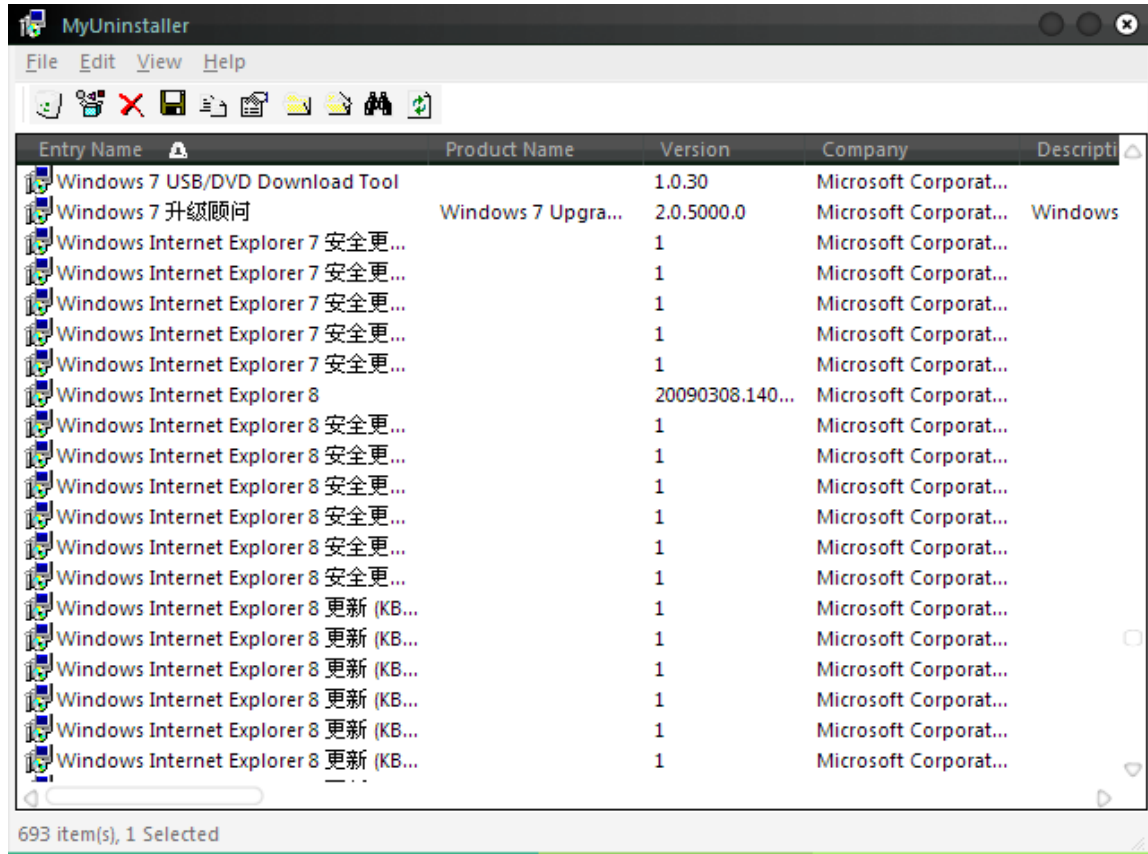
MyUninstaller

File Edit View Help

| Entry Name | Product Name | Version | Company | Descripti |
|---|---|---|---|---|
| Windows 7 USB/DVD Download Tool | | 1.0.30 | Microsoft Corporat... | |
| Windows 7 升级顾问 | Windows 7 Upgra... | 2.0.5000.0 | Microsoft Corporat... | Windows |
| Windows Internet Explorer 7 安全更... | | 1 | Microsoft Corporat... | |
| Windows Internet Explorer 7 安全更... | | 1 | Microsoft Corporat... | |
| Windows Internet Explorer 7 安全更... | | 1 | Microsoft Corporat... | |
| Windows Internet Explorer 7 安全更... | | 1 | Microsoft Corporat... | |
| Windows Internet Explorer 7 安全更... | | 1 | Microsoft Corporat... | |
| Windows Internet Explorer 8 | | 20090308.140... | Microsoft Corporat... | |
| Windows Internet Explorer 8 安全更... | | 1 | Microsoft Corporat... | |
| Windows Internet Explorer 8 安全更... | | 1 | Microsoft Corporat... | |
| Windows Internet Explorer 8 安全更... | | 1 | Microsoft Corporat... | |
| Windows Internet Explorer 8 安全更... | | 1 | Microsoft Corporat... | |
| Windows Internet Explorer 8 安全更... | | 1 | Microsoft Corporat... | |
| Windows Internet Explorer 8 安全更... | | 1 | Microsoft Corporat... | |
| Windows Internet Explorer 8 更新 (KB... | | 1 | Microsoft Corporat... | |
| Windows Internet Explorer 8 更新 (KB... | | 1 | Microsoft Corporat... | |
| Windows Internet Explorer 8 更新 (KB... | | 1 | Microsoft Corporat... | |
| Windows Internet Explorer 8 更新 (KB... | | 1 | Microsoft Corporat... | |
| Windows Internet Explorer 8 更新 (KB... | | 1 | Microsoft Corporat... | |
| Windows Internet Explorer 8 更新 (KB... | | 1 | Microsoft Corporat... | |

693 item(s), 1 Selected